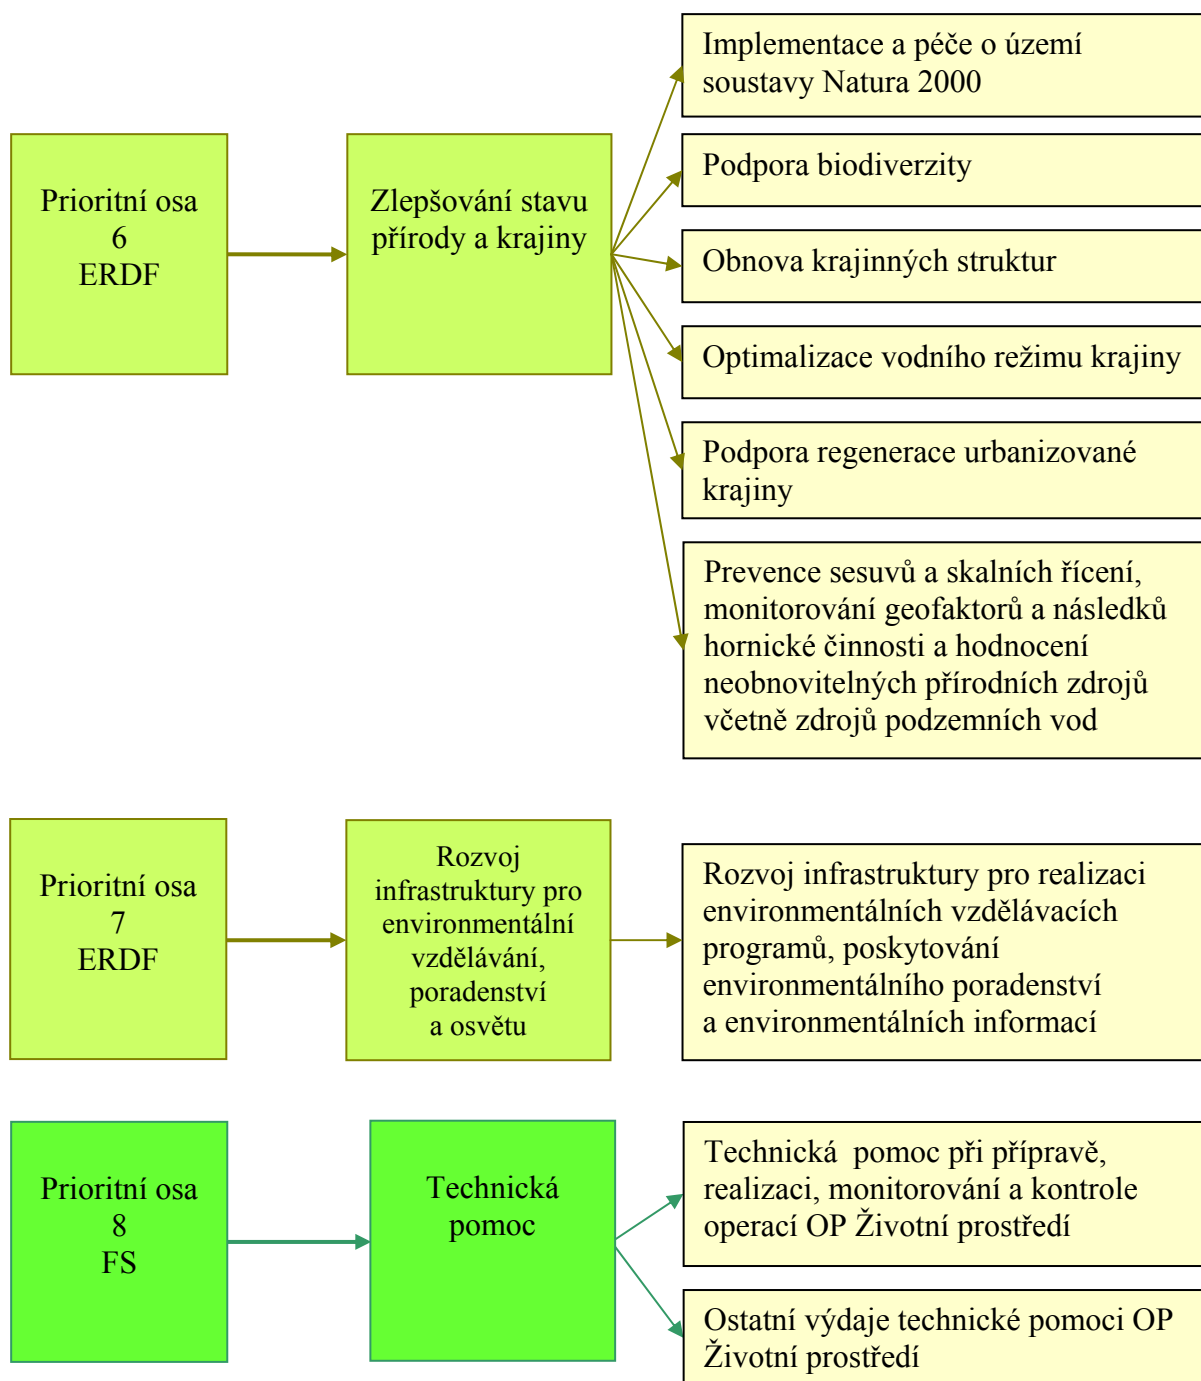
Prioritní osa
6
ERDF

Zlepšování stavu přírody a krajiny

Implementace a péče o území soustavy Natura 2000

Podpora biodiverzity

Obnova krajinných struktur

Optimalizace vodního režimu krajiny

Podpora regenerace urbanizované krajiny

Prevence sesuvů a skalních řícení, monitorování geofaktorů a následků hornické činnosti a hodnocení neobnovitelných přírodních zdrojů včetně zdrojů podzemních vod

Prioritní osa
7
ERDF

Rozvoj infrastruktury pro environmentální vzdělávání, poradenství a osvětu

Rozvoj infrastruktury pro realizaci environmentálních vzdělávacích programů, poskytování environmentálního poradenství a environmentálních informací

Prioritní osa
8
FS

Technická pomoc

Technická pomoc při přípravě, realizaci, monitorování a kontrole operací OP Životní prostředí

Ostatní výdaje technické pomoci OP Životní prostředí